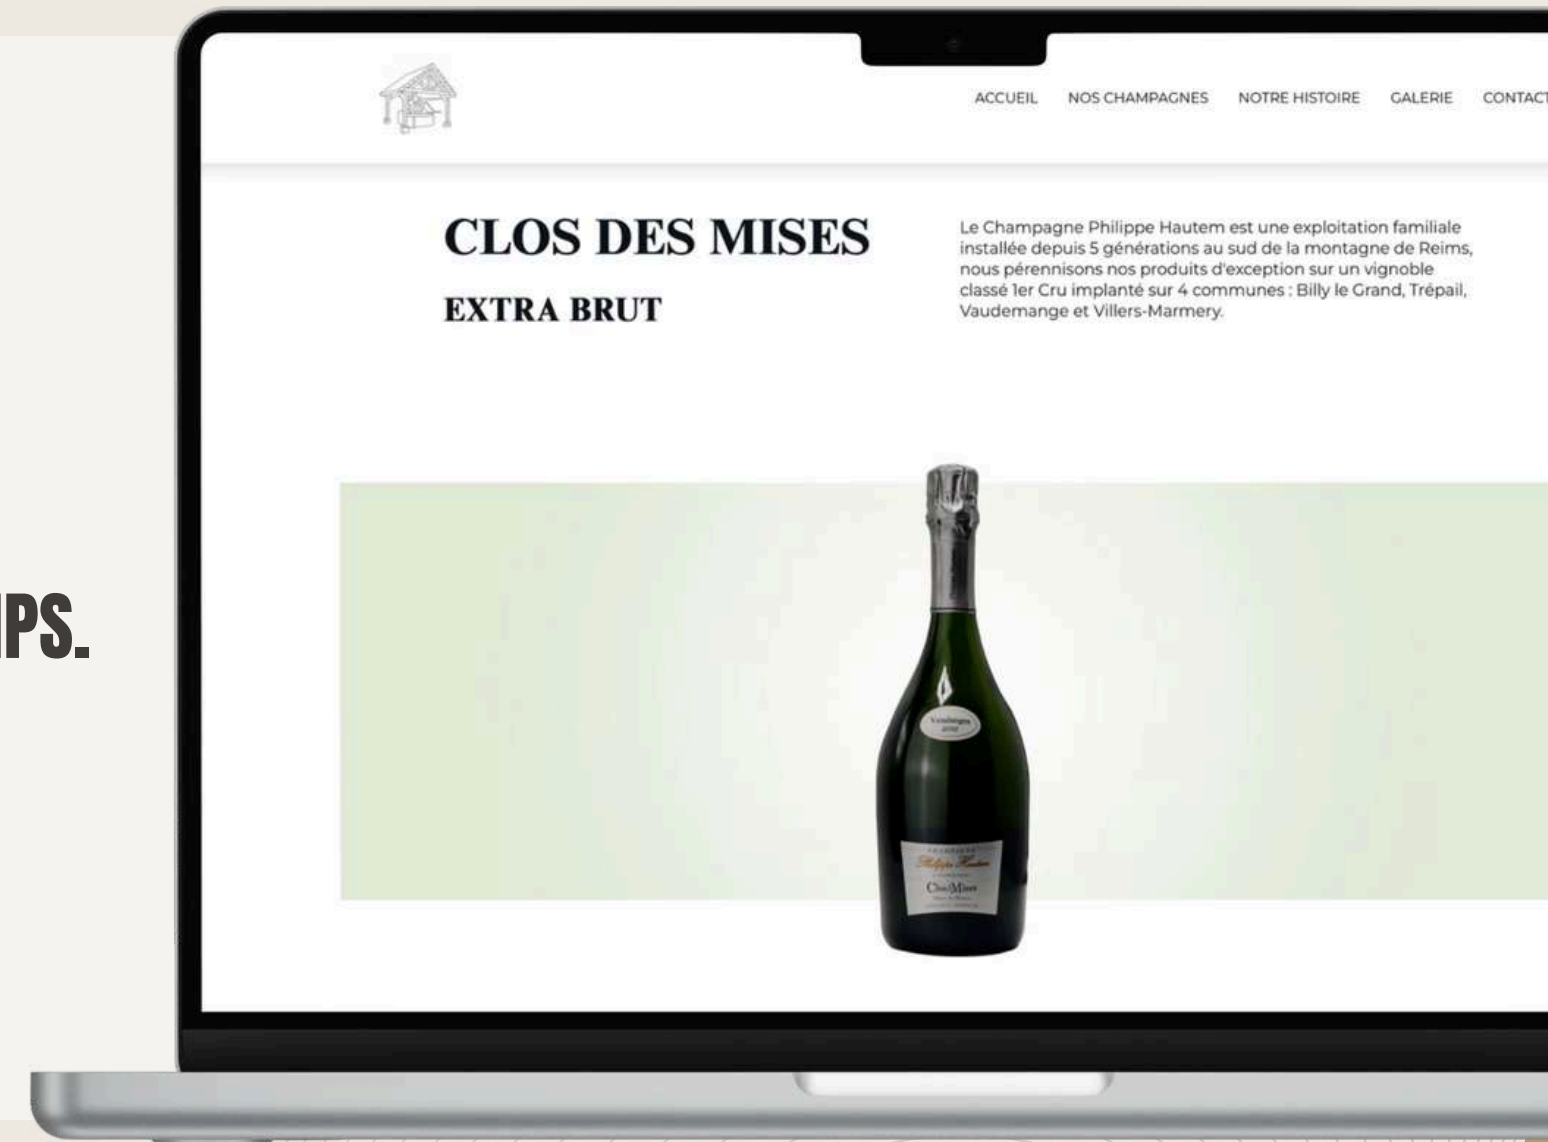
IPS.

ACCUEIL NOS CHAMPAGNES NOTRE HISTOIRE GALERIE CONTACT

CLOS DES MISES

EXTRA BRUT

Le Champagne Philippe Hautem est une exploitation familiale installée depuis 5 générations au sud de la montagne de Reims, nous pérennisons nos produits d'exception sur un vignoble classé 1er Cru implanté sur 4 communes : Billy le Grand, Trépail, Vaudemange et Villers-Marmery.

Vendanges 2012

Philippe Hautem

Clos Mises